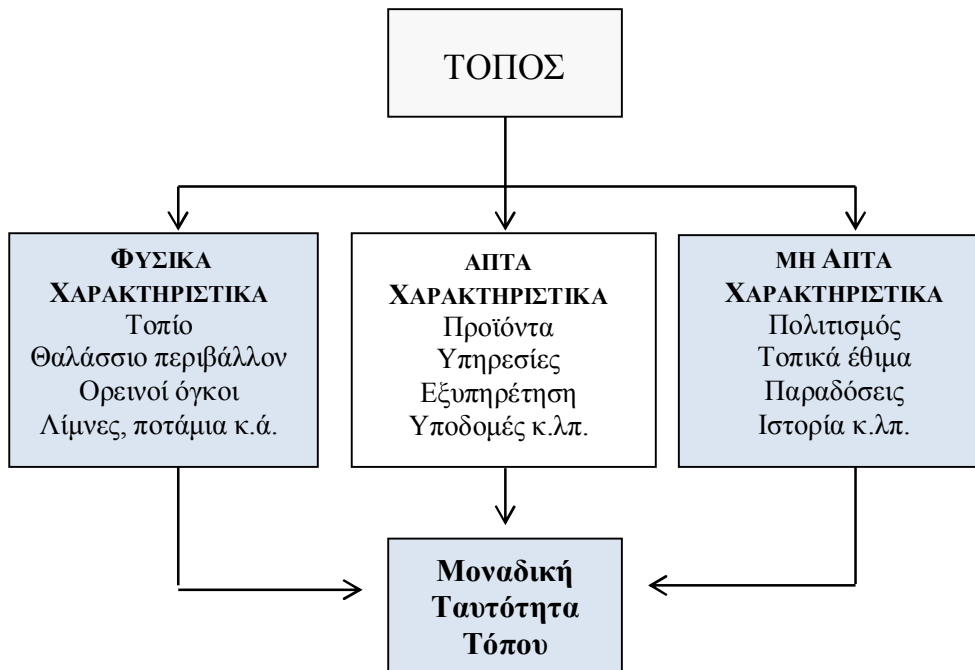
ΤΟΠΟΣ

ΦΥΣΙΚΑ ΧΑΡΑΚΤΗΡΙΣΤΙΚΑ
Τοπίο
Θαλάσσιο περιβάλλον
Ορεινοί όγκοι
Λίμνες, ποτάμια κ.ά.

ΑΠΤΑ ΧΑΡΑΚΤΗΡΙΣΤΙΚΑ
Προϊόντα
Υπηρεσίες
Εξυπηρέτηση
Υποδομές κ.λπ.

ΜΗ ΑΠΤΑ ΧΑΡΑΚΤΗΡΙΣΤΙΚΑ
Πολιτισμός
Τοπικά έθιμα
Παραδόσεις
Ιστορία κ.λπ.

Μοναδική Ταυτότητα Τόπου